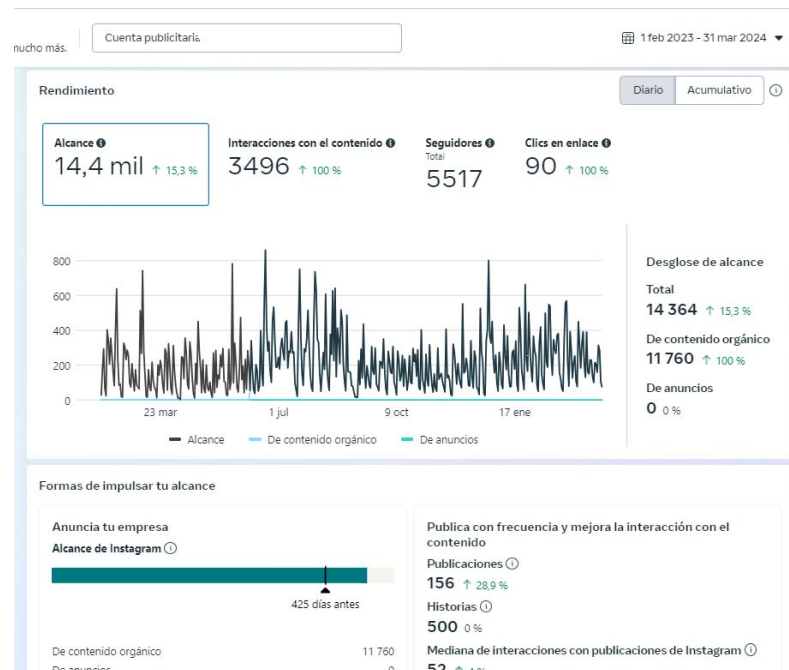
nucho más.

Cuenta publicitaria

1 feb 2023 - 31 mar 2024

Rendimiento

Diario | Acumulativo

Alcance
14,4 mil ↑ 15,3 %

Interacciones con el contenido
3496 ↑ 100 %

Seguidores
Total
5517

Clics en enlace
90 ↑ 100 %

800
600
400
200
0

23 mar
1 jul
9 oct
17 ene

Alcance
De contenido orgánico
De anuncios

Desglose de alcance

Total
14 364 ↑ 15,3 %

De contenido orgánico
11 760 ↑ 100 %

De anuncios
0 0 %

Formas de impulsar tu alcance

Anuncia tu empresa

Alcance de Instagram

425 días antes

De contenido orgánico 11 760
De anuncios 0

Publica con frecuencia y mejora la interacción con el contenido

Publicaciones
156 ↑ 28,9 %

Historias
500 0 %

Mediana de interacciones con publicaciones de Instagram
52 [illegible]